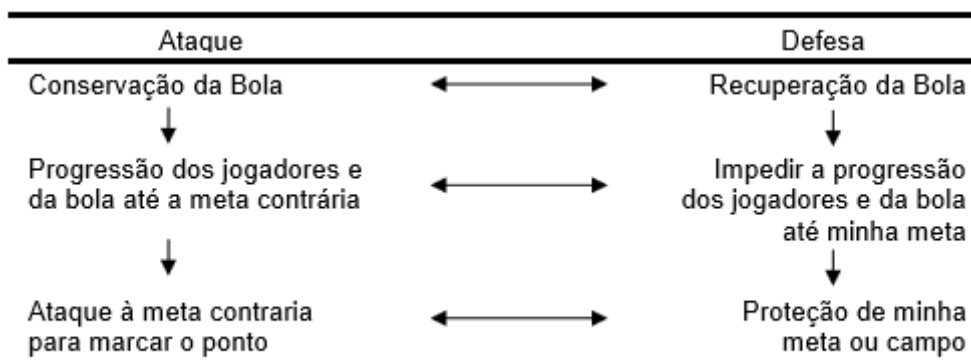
| Ataque | | Defesa |
|---|---|---|
| Conservação da Bola | ↔ | Recuperação da Bola |
| ↓ | | ↓ |
| Progressão dos jogadores e da bola até a meta contrária | ↔ | Impedir a progressão dos jogadores e da bola até minha meta |
| ↓ | | ↓ |
| Ataque à meta contraria para marcar o ponto | ↔ | Proteção de minha meta ou campo |